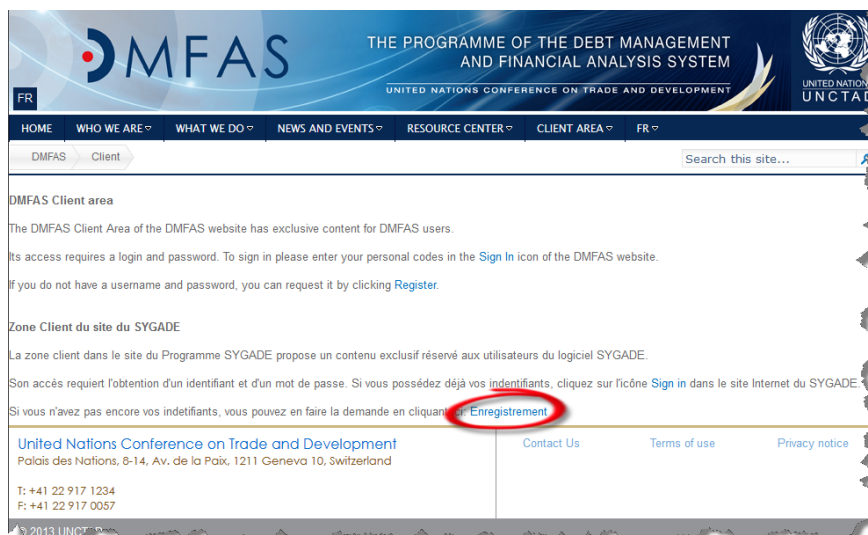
DMFAS

THE PROGRAMME OF THE DEBT MANAGEMENT AND FINANCIAL ANALYSIS SYSTEM

UNITED NATIONS CONFERENCE ON TRADE AND DEVELOPMENT

UNITED NATIONS
UNCTAD

FR

HOME | WHO WE ARE | WHAT WE DO | NEWS AND EVENTS | RESOURCE CENTER | CLIENT AREA | FR

DMFAS > Client

Search this site...

DMFAS Client area

The DMFAS Client Area of the DMFAS website has exclusive content for DMFAS users.

Its access requires a login and password. To sign in please enter your personal codes in the Sign In icon of the DMFAS website.

If you do not have a username and password, you can request it by clicking Register.

Zone Client du site du SYGADE

La zone client dans le site du Programme SYGADE propose un contenu exclusif réservé aux utilisateurs du logiciel SYGADE.

Son accès requiert l'obtention d'un identifiant et d'un mot de passe. Si vous possédez déjà vos indentifiants, cliquez sur l'icône Sign in dans le site Internet du SYGADE.

Si vous n'avez pas encore vos indetifiants, vous pouvez en faire la demande en cliquant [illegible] Enregistrement

United Nations Conference on Trade and Development
Palais des Nations, 8-14, Av. de la Paix, 1211 Geneva 10, Switzerland

T: +41 22 917 1234
F: +41 22 917 0057

Contact Us
Terms of use
Privacy notice

© 2013 UNCT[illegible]